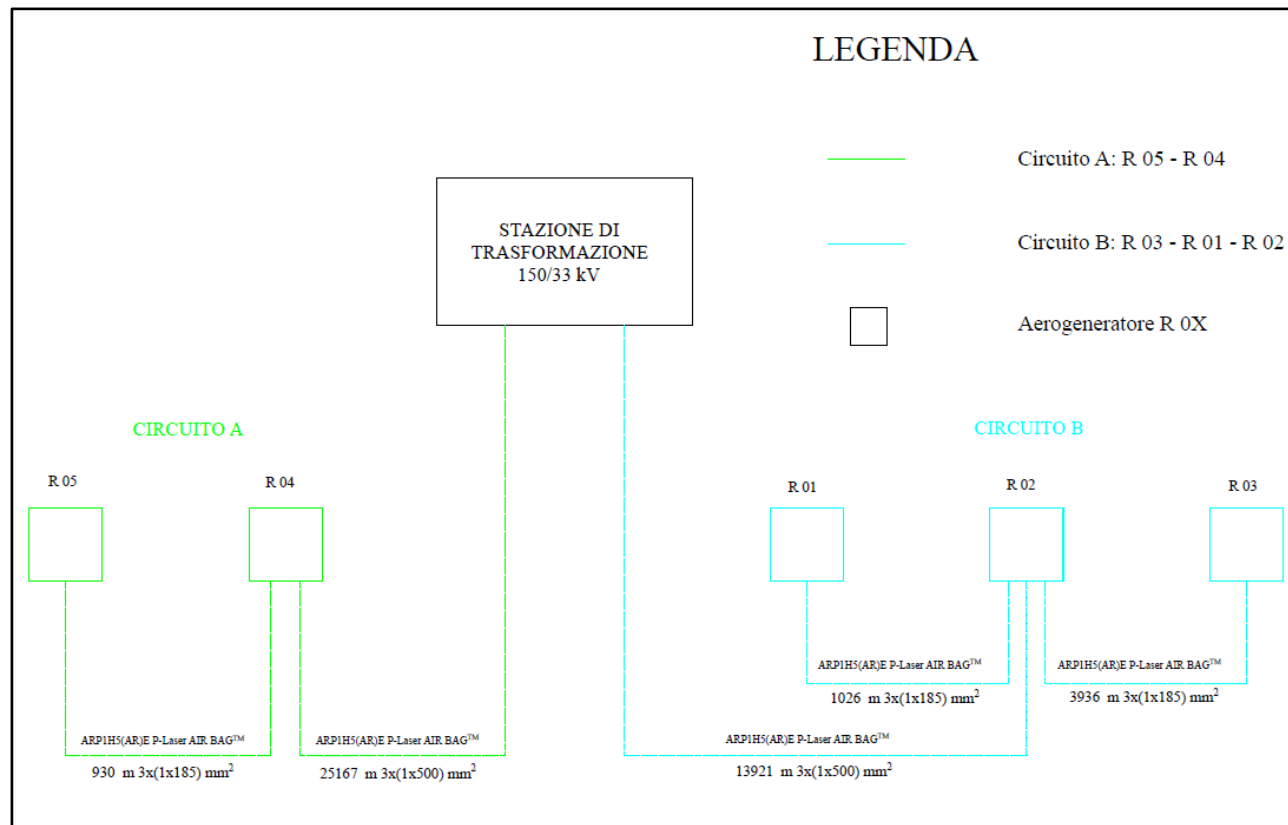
LEGENDA

Circuito A: R 05 - R 04

Circuito B: R 03 - R 01 - R 02

Aerogeneratore R 0X

STAZIONE DI TRASFORMAZIONE 150/33 kV

CIRCUITO A

CIRCUITO B

R 05

R 04

R 01

R 02

R 03

ARP1H5(AR)E P-Laser AIR BAG$^{TM}$
1026 m 3x(1x185) mm$^2$

ARP1H5(AR)E P-Laser AIR BAG$^{TM}$
3936 m 3x(1x185) mm$^2$

ARP1H5(AR)E P-Laser AIR BAG$^{TM}$
930 m 3x(1x185) mm$^2$

ARP1H5(AR)E P-Laser AIR BAG$^{TM}$
25167 m 3x(1x500) mm$^2$

ARP1H5(AR)E P-Laser AIR BAG$^{TM}$
13921 m 3x(1x500) mm$^2$